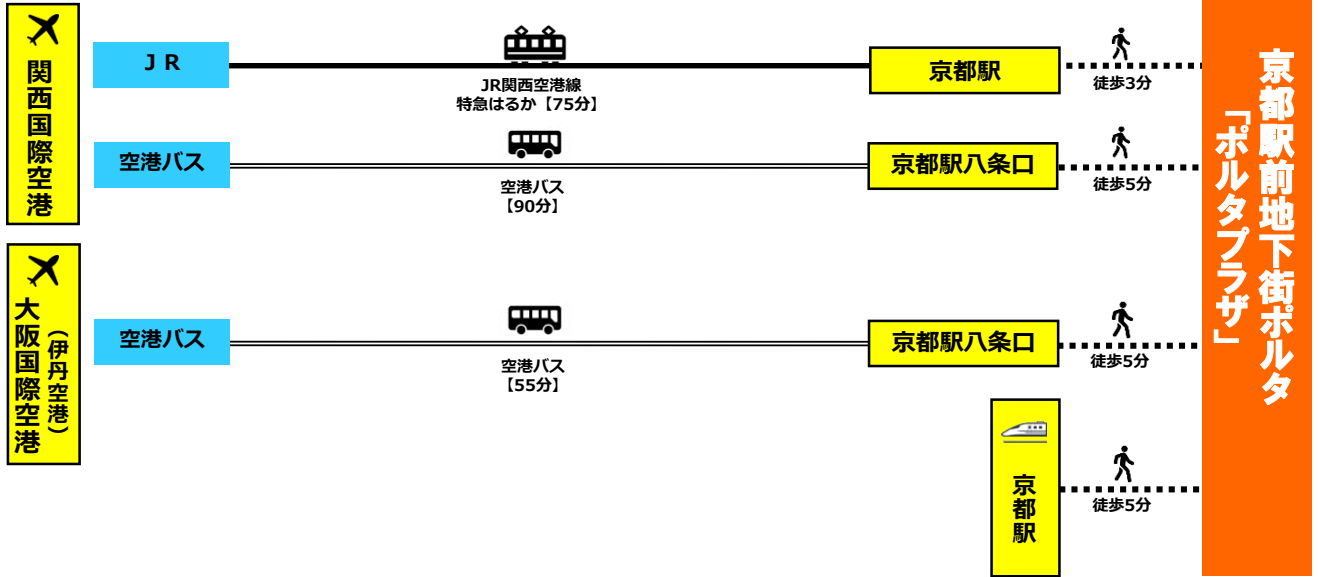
関西国際空港

ＪＲ

JR関西空港線
特急はるか【75分】

京都駅

徒歩3分

空港バス

空港バス
【90分】

京都駅八条口

徒歩5分

大阪国際空港
（伊丹空港）

空港バス

空港バス
【55分】

京都駅八条口

徒歩5分

京都駅

徒歩5分

京都駅前地下街ポルタ
「ポルタプラザ」